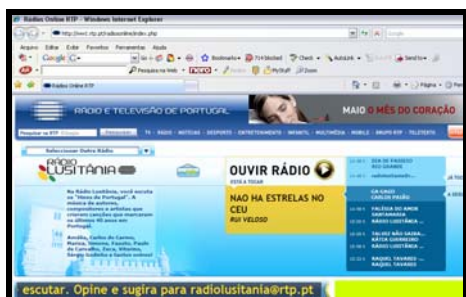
Rádios Online RTP - Windows Internet Explorer

http://www2.rtp.pt/radiosonline/index.php

Arquivo Editar Favoritos Ferramentas Ajuda

Google G-

Pesquisa na Web

Rádios Online RTP

RÁDIO E TELEVISÃO DE PORTUGAL

MAIO O MÊS DO CORAÇÃO

Pesquisar no RTP

TV | RÁDIO | NOTÍCIAS | DESPORTO | ENTRETENIMENTO | INFANTIL | MULTIMÉDIA | MOBILE | GRUPO RTP | TELETEXTO

Seleccionar Outra Rádio

RÁDIO LUSITÂNIA

Na Rádio Lusitânia, você escuta os "Heros de Portugal". A música de autores, compositores e artistas que criaram canções que marcaram os últimos 40 anos em Portugal.

Amália, Carlos do Carmo, Mariza, Simone, Fausto, Paulo de Carvalho, Zeca, Tristão, Sérgio Godinho e muitos outros!

OUVIR RÁDIO
ESTÁ A TOCAR

NAO HA ESTRELAS NO CEU
RUI VELOSO

ZON DE PASSOCO
RIO SAMBA

CA GASO
CARLOS PAIÃO

FALÉSIA DO AMOR
SANTAMARIA

RÁDIO LUSITÂNIA

TALVEZ NÃO SAIBA
RAUL TAVARES

RÁDIO LUSITÂNIA

RAQUEL TAVARES

escutar. Opine e sugira para radiolusitania@rtp.pt